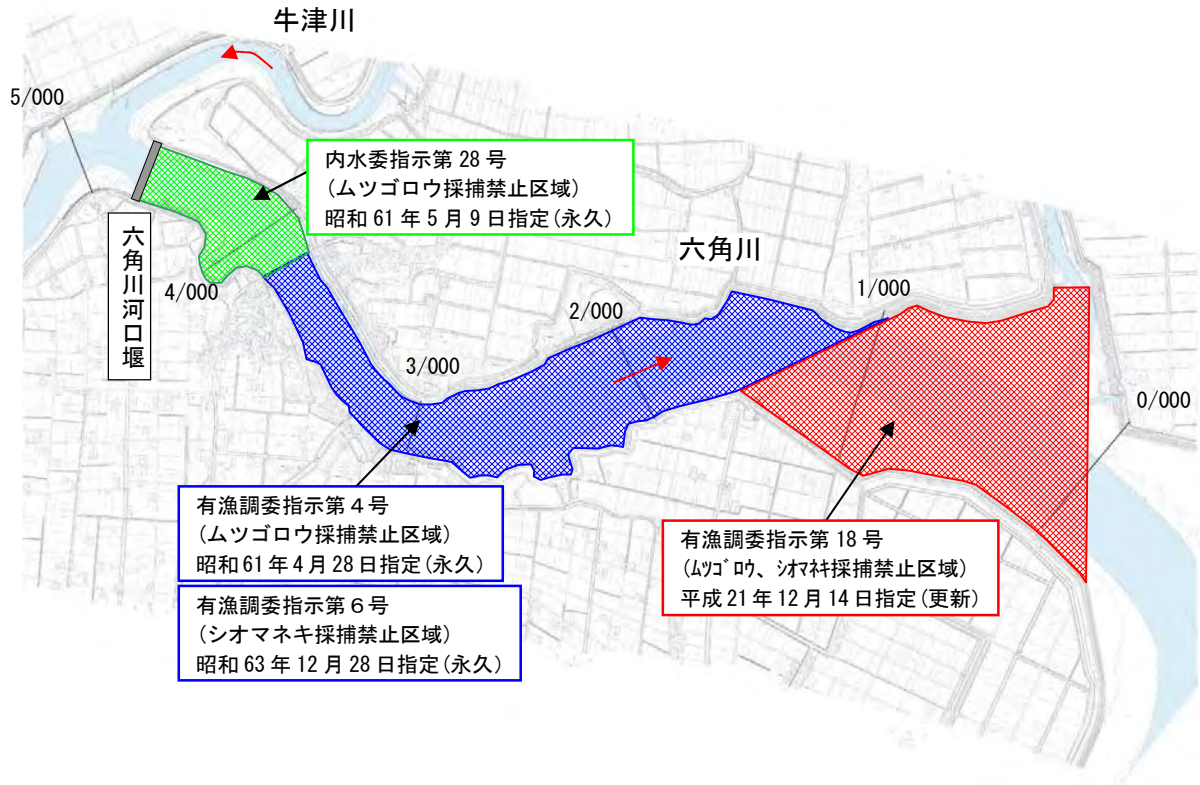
牛津川

5/000

内水委指示第 28 号
(ムツゴロウ採捕禁止区域)
昭和 61 年 5 月 9 日指定(永久)

六角川河口堰

4/000

六角川

1/000

2/000

3/000

0/000

有漁調委指示第 4 号
(ムツゴロウ採捕禁止区域)
昭和 61 年 4 月 28 日指定(永久)

有漁調委指示第 6 号
(シオマネキ採捕禁止区域)
昭和 63 年 12 月 28 日指定(永久)

有漁調委指示第 18 号
(ムツゴロウ、シオマネキ採捕禁止区域)
平成 21 年 12 月 14 日指定(更新)